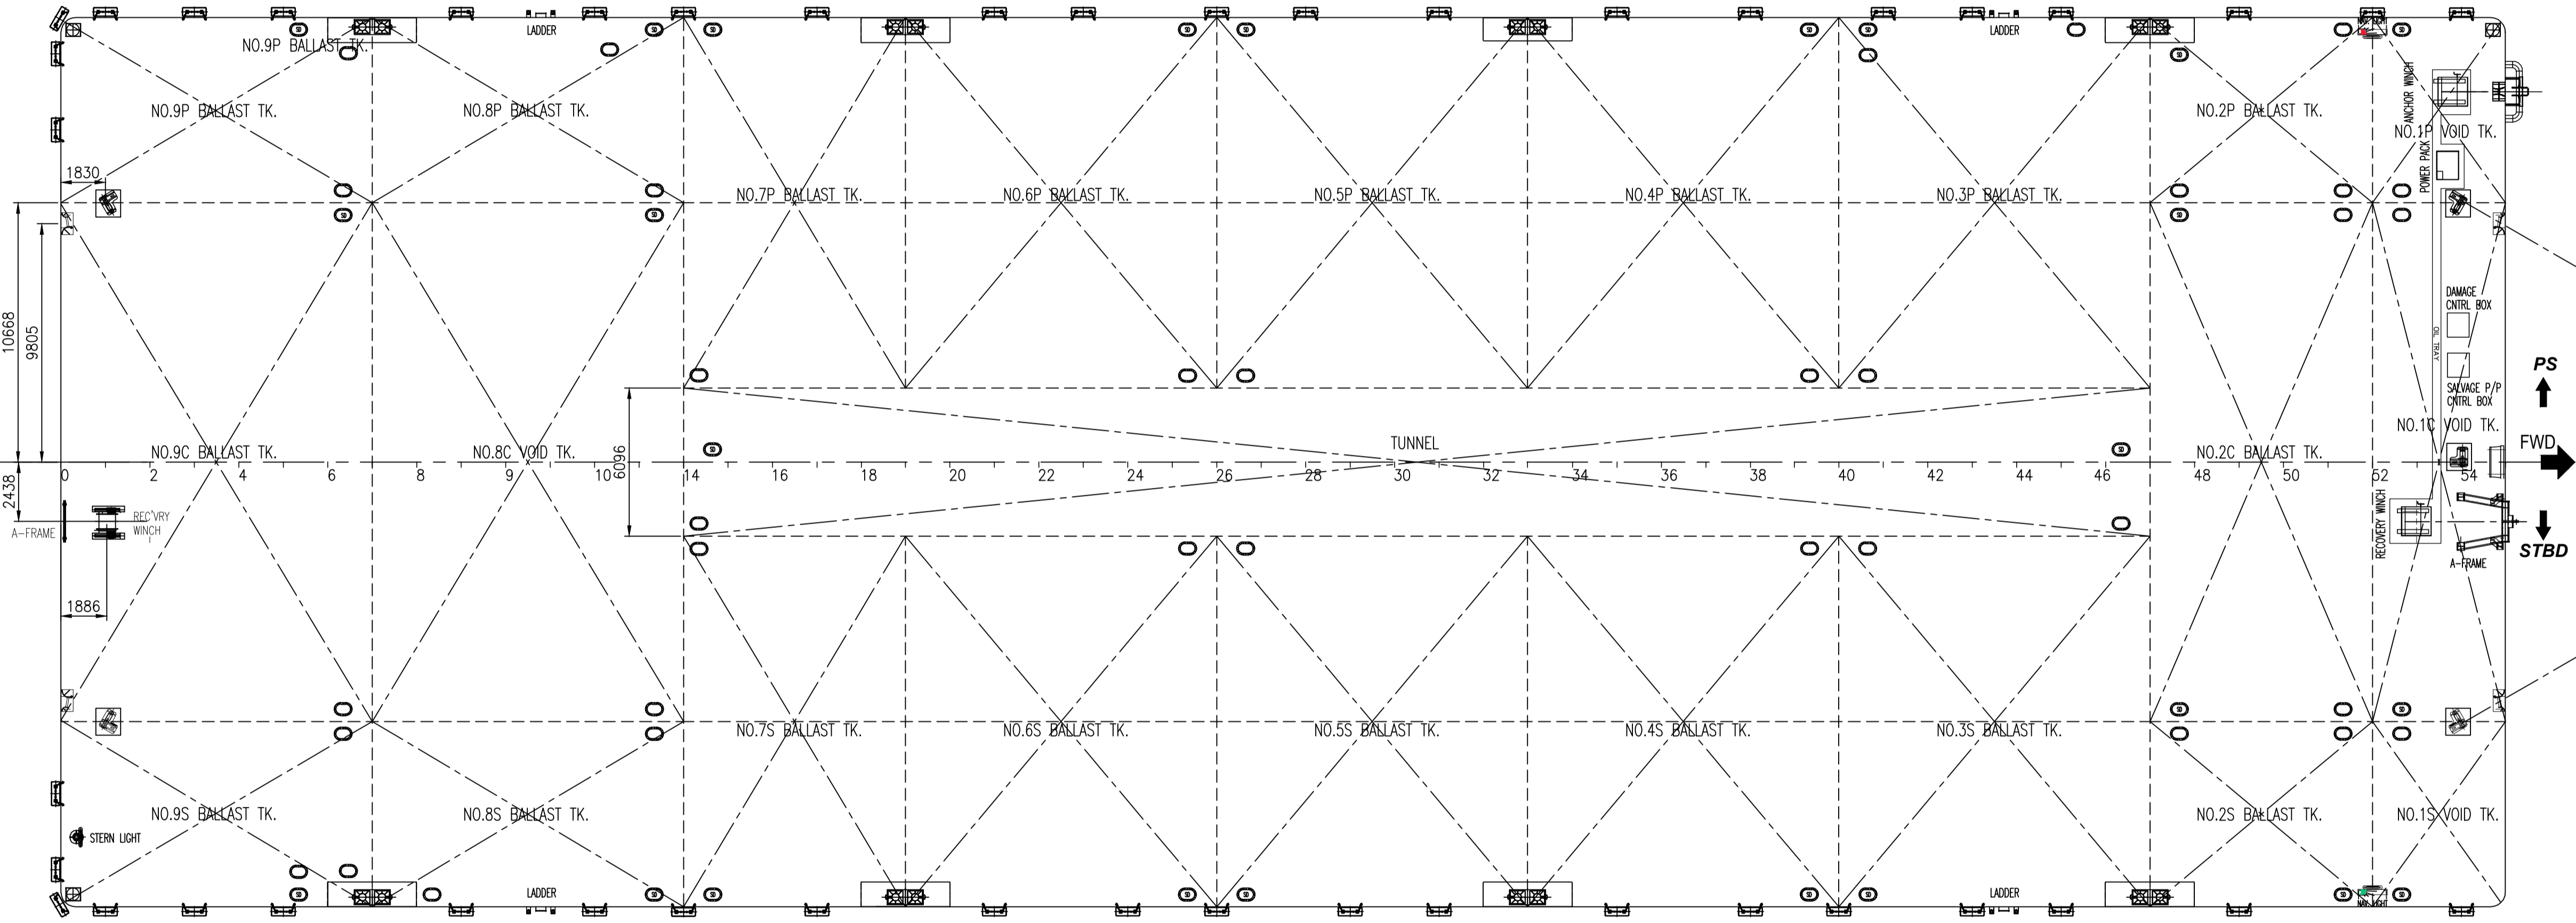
LADDER
NO.9P BALLAST TK.
LADDER
NO.9P BALLAST TK.
NO.8P BALLAST TK.
NO.2P BALLAST TK.
ANCHOR WINCH
NO.1P VOID TK.
POWER PACK
1830
NO.7P BALLAST TK.
NO.6P BALLAST TK.
NO.5P BALLAST TK.
NO.4P BALLAST TK.
NO.3P BALLAST TK.
10668
9805
DAMAGE CNTRL BOX
OIL TRAY
PS
SALVAGE P/P CNTRL BOX
NO.1C VOID TK.
TUNNEL
6096
NO.9C BALLAST TK.
NO.8C VOID TK.
NO.2C BALLAST TK.
FWD
2438
0 2 4 6 8 9 10 14 16 18 20 22 24 26 28 30 32 34 36 38 40 42 44 46 48 50 52 54
A-FRAME
REC'VRY WINCH
RECOVERY WINCH
STBD
A-FRAME
1886
NO.7S BALLAST TK.
NO.6S BALLAST TK.
NO.5S BALLAST TK.
NO.4S BALLAST TK.
NO.3S BALLAST TK.
NO.9S BALLAST TK.
NO.8S BALLAST TK.
NO.2S BALLAST TK.
NO.1S VOID TK.
STERN LIGHT
LADDER
LADDER